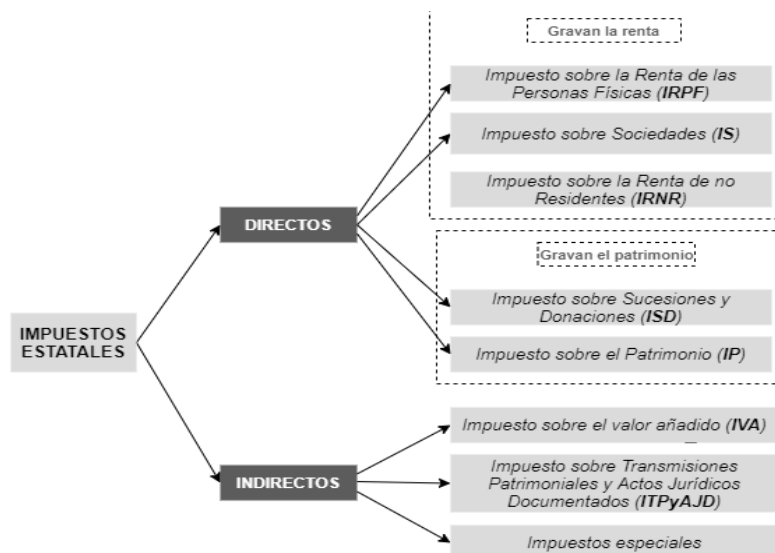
IMPUESTOS ESTATALES

DIRECTOS

Gravan la renta

Impuesto sobre la Renta de las Personas Físicas (**IRPF**)

Impuesto sobre Sociedades (**IS**)

Impuesto sobre la Renta de no Residentes (**IRNR**)

Gravan el patrimonio

Impuesto sobre Sucesiones y Donaciones (**ISD**)

Impuesto sobre el Patrimonio (**IP**)

INDIRECTOS

Impuesto sobre el valor añadido (**IVA**)

Impuesto sobre Transmisiones Patrimoniales y Actos Jurídicos Documentados (**ITPyAJD**)

Impuestos especiales